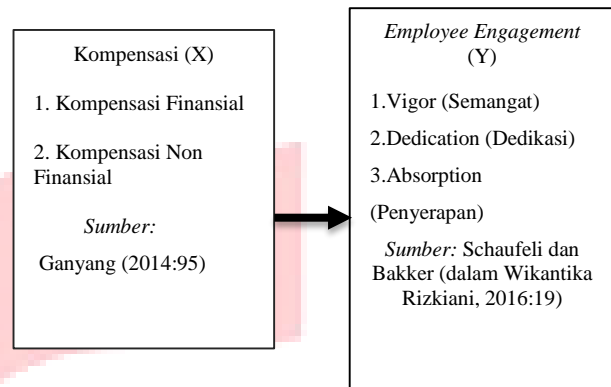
Kompensasi (X)

1. Kompensasi Finansial

2. Kompensasi Non Finansial

*Sumber:*

Ganyang (2014:95)

*Employee Engagement* (Y)

1.Vigor (Semangat)

2.Dedication (Dedikasi)

3.Absorption

(Penyerapan)

*Sumber:* Schaufeli dan Bakker (dalam Wikantika Rizkiani, 2016:19)